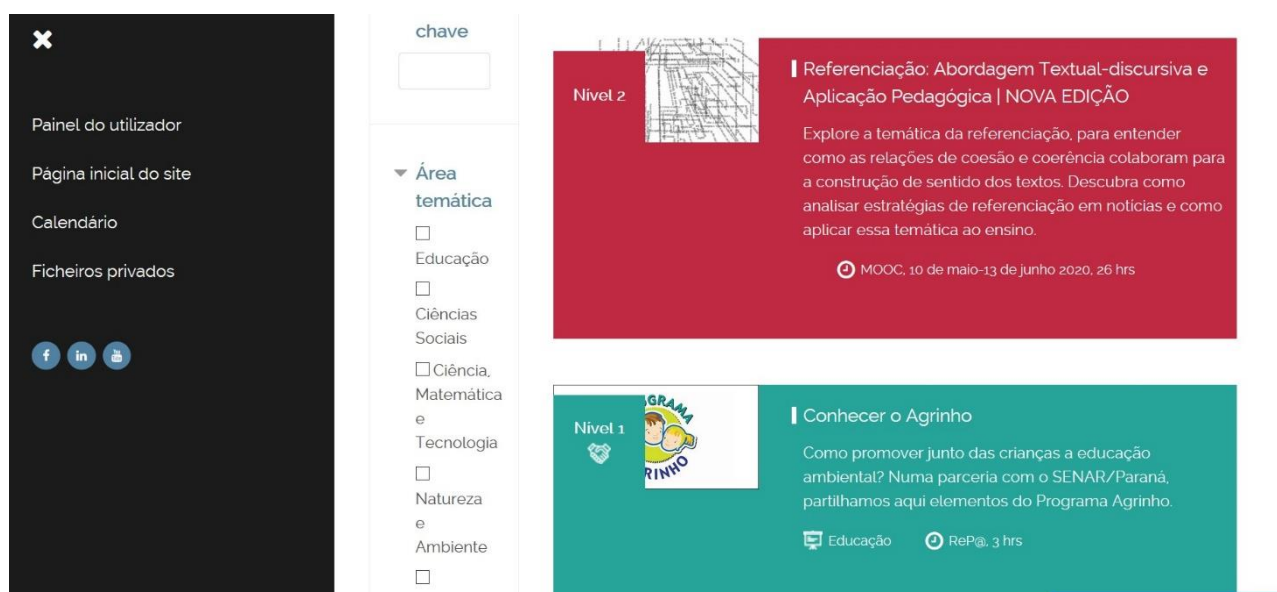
✖

Painel do utilizador

Página inicial do site

Calendário

Ficheiros privados

f in

chave

▾ Área temática

☐ Educação

☐ Ciências Sociais

☐ Ciência, Matemática e Tecnologia

☐ Natureza e Ambiente

☐

Nível 2

Referenciação: Abordagem Textual-discursiva e Aplicação Pedagógica | NOVA EDIÇÃO

Explore a temática da referenciação, para entender como as relações de coesão e coerência colaboram para a construção de sentido dos textos. Descubra como analisar estratégias de referenciação em notícias e como aplicar essa temática ao ensino.

MOOC, 10 de maio-13 de junho 2020, 26 hrs

Nível 1

GRAMA RINHO

Conhecer o Agrinho

Como promover junto das crianças a educação ambiental? Numa parceria com o SENAR/Paraná, partilhamos aqui elementos do Programa Agrinho.

Educação RePa, 3 hrs